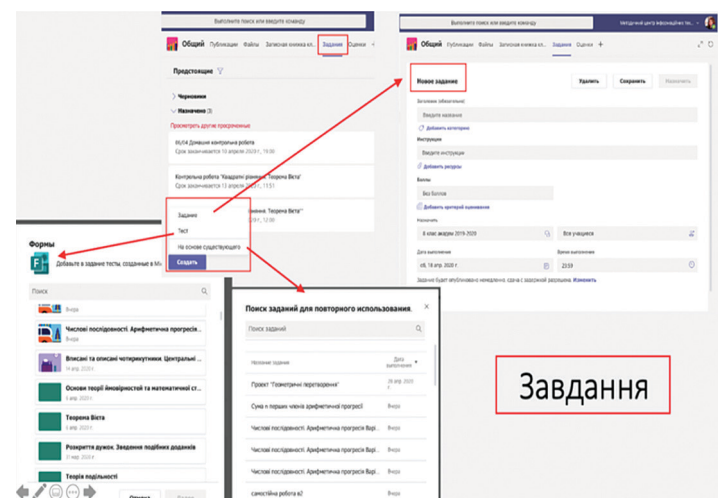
Выполните поиск или введите команду

Общий Публикации Файлы Записная книжка Задания Оценки +

Предстоящие

Черновики

Назначено (3)

Просмотреть другие просроченные

09/04 Домашня контрольна робота
Срок заканчивается 13 апреля 2020 г., 19:00

Контрольна робота "Квадратні рівняння. Теорема Вієта"
Срок заканчивается 15 апреля 2020 г., 13:51

Задание
Тест
На основе существующего
Создать

Выполните поиск или введите команду

Методичний центр інформаційних тех...

Общий Публикации Файлы Записная книжка кл... Задания Оценки +

Новое задание

Удалить Сохранить Назначить

Заголовок (обязательно)
Введите название
Добавить категорию

Инструкции
Введите инструкции
Добавить ресурсы

Баллы
Без баллов
Добавить критерий оценивания

Назначить
8 клас алгебра 2019-2020
Все учащиеся

Дата выполнения
сб, 18 апр. 2020 г.

Время выполнения
23:59

Задание будет опубликовано немедленно, сдача с задержкой разрешена. Изменить

Формы
Добавьте в задание тесты, созданные в Mi...

Поиск

Вчера
Числові послідовності. Арифметична прогресія...
Вписані та описані чотирикутники. Центральні ...
14 апр. 2020 г.
Основи теорії ймовірностей та математичної ст...
Вчера
Теорема Вієта
Вчера
Розкриття дужок. Зведення подібних доданків
Вчера
Теорія подільності

Поиск заданий для повторного использования.

Поиск заданий

Название задания
Дата выполнения

Проект "Геометричні перетворення"
26 апр. 2020 г.
Сума n перших членів арифметичної прогресії
Вчера
Числові послідовності. Арифметична прогресія Варі...
Вчера
Числові послідовності. Арифметична прогресія Варі...
Вчера
Числові послідовності. Арифметична прогресія Варі...
Вчера
самостійна робота в2
Вчера

Отмена

Завдання